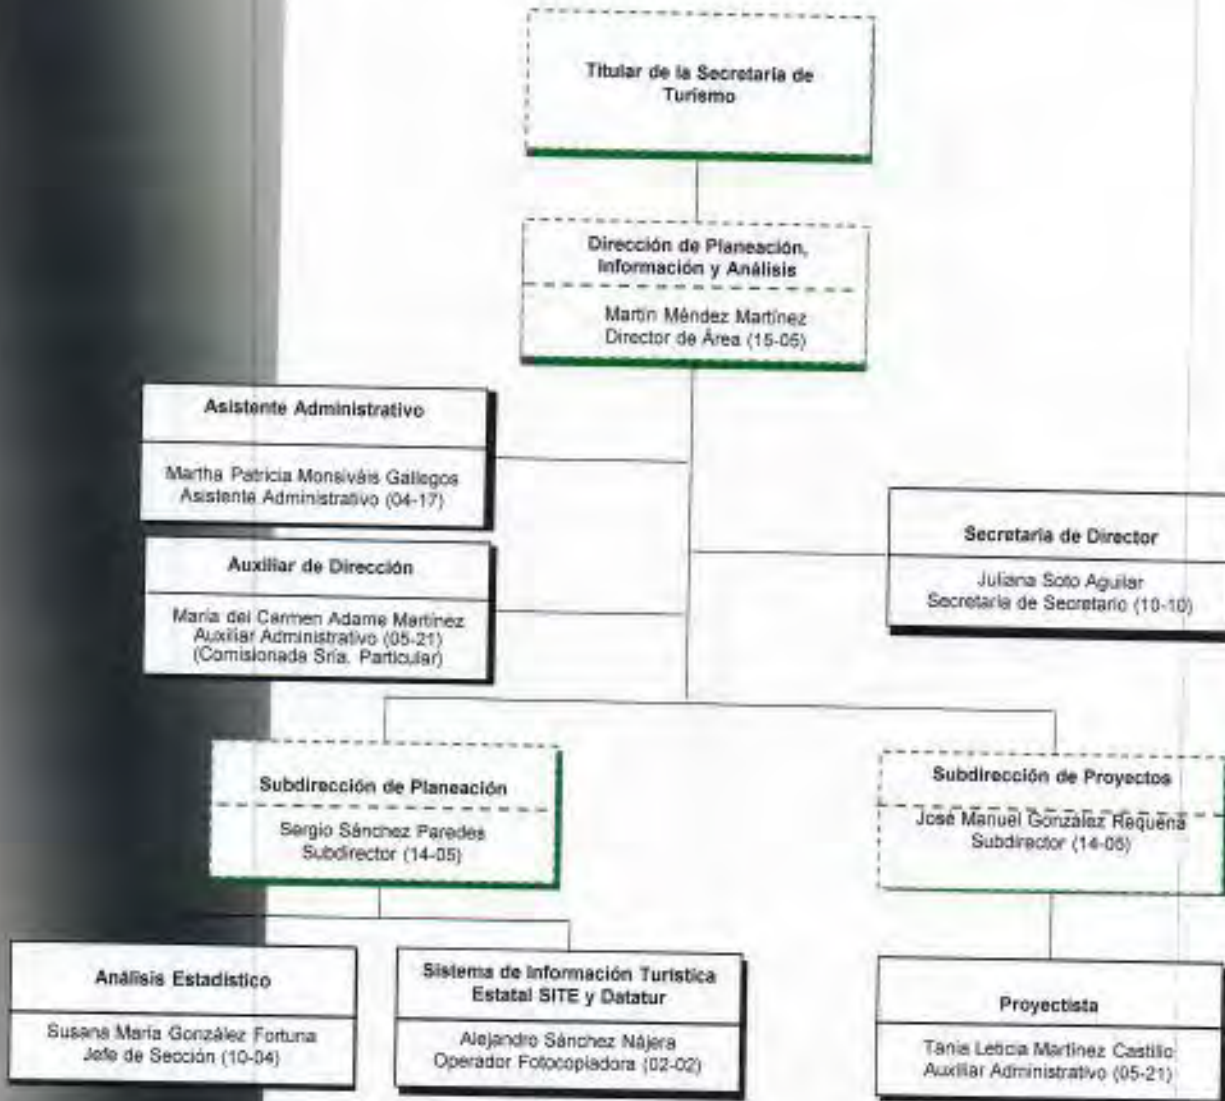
Titular de la Secretaria de Turismo

Dirección de Planeación, Información y Análisis

Martin Méndez Martínez
Director de Área (15-05)

Asistente Administrativo

Martha Patricia Monsiváis Gallegos
Asistente Administrativo (04-17)

Auxiliar de Dirección

María del Carmen Adame Martínez
Auxiliar Administrativo (05-21)
(Comisionada Sria. Particular)

Secretaria de Director

Juliana Soto Aguilar
Secretaria de Secretario (10-10)

Subdirección de Planeación

Sergio Sánchez Paredes
Subdirector (14-05)

Subdirección de Proyectos

José Manuel González Requena
Subdirector (14-05)

Análisis Estadístico

Susana María González Fortuna
Jefe de Sección (10-04)

Sistema de Información Turística Estatal SITE y Datatur

Alejandro Sánchez Nájera
Operador Fotocopiadora (02-02)

Proyectista

Tania Leticia Martínez Castillo
Auxiliar Administrativo (05-21)